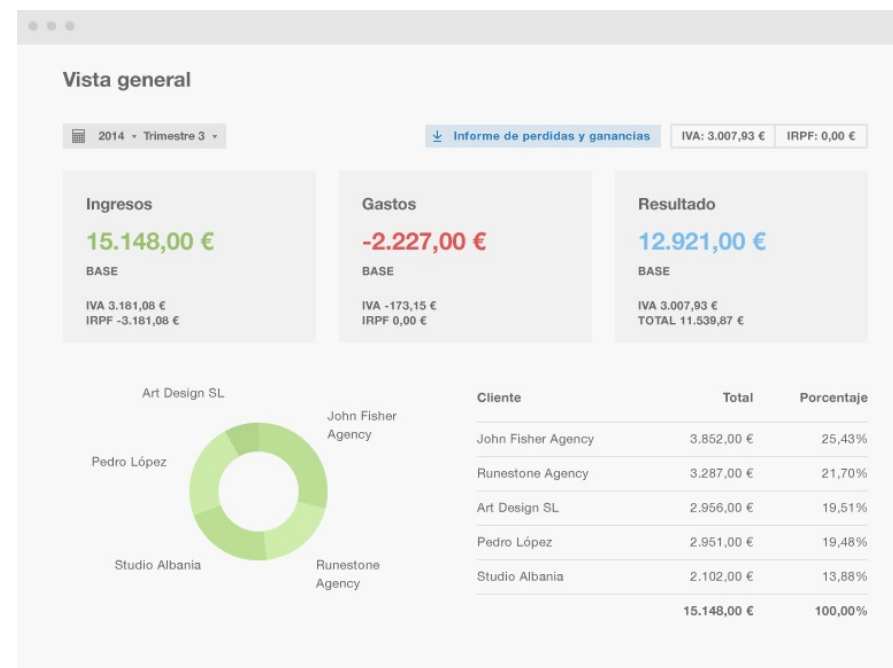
Vista general

2014 ▾ Trimestre 3 ▾

Informe de perdidas y ganancias

IVA: 3.007,93 €

IRPF: 0,00 €

Ingresos
15.148,00 €
BASE
IVA 3.181,08 €
IRPF -3.181,08 €

Gastos
-2.227,00 €
BASE
IVA -173,15 €
IRPF 0,00 €

Resultado
12.921,00 €
BASE
IVA 3.007,93 €
TOTAL 11.539,87 €

Art Design SL
John Fisher Agency
Pedro López
Studio Albania
Runestone Agency

| Cliente | Total | Porcentaje |
|---|---|---|
| John Fisher Agency | 3.852,00 € | 25,43% |
| Runestone Agency | 3.287,00 € | 21,70% |
| Art Design SL | 2.956,00 € | 19,51% |
| Pedro López | 2.951,00 € | 19,48% |
| Studio Albania | 2.102,00 € | 13,88% |
| | 15.148,00 € | 100,00% |